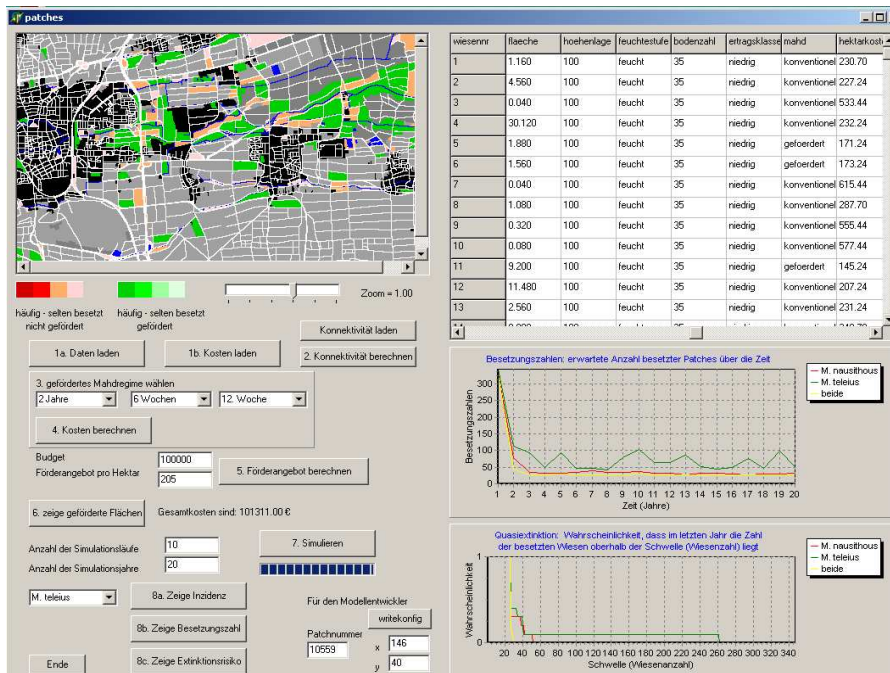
patches

häufig - selten besetzt
nicht gefördert

häufig - selten besetzt
gefördert

Zoom = 1.00

Konnektivität laden

1a. Daten laden

1b. Kosten laden

2. Konnektivität berechnen

3. gefördertes Mahdregime wählen

2 Jahre

6.Wochen

12. Woche

4. Kosten berechnen

Budget

100000

Förderangebot pro Hektar

205

5. Förderangebot berechnen

6. zeige geförderte Flächen

Gesamtkosten sind: 101311.00 €

7. Simulieren

Anzahl der Simulationsläufe

10

Anzahl der Simulationsjahre

20

M. teleius

8a. Zeige Inzidenz

Für den Modellentwickler

writekonfig

8b. Zeige Besetzungszahl

Patchnummer

10559

x 146

y 40

Ende

8c. Zeige Extinktionsrisiko

| wiesennr | flaeche | hoehenlage | feuchtestufe | bodenzahl | ertragsklasse | mahd | hektarkost |
|---|---|---|---|---|---|---|---|
| 1 | 1.160 | 100 | feucht | 35 | niedrig | konventionel | 230.70 |
| 2 | 4.560 | 100 | feucht | 35 | niedrig | konventionel | 227.24 |
| 3 | 0.040 | 100 | feucht | 35 | niedrig | konventionel | 533.44 |
| 4 | 30.120 | 100 | feucht | 35 | niedrig | konventionel | 232.24 |
| 5 | 1.880 | 100 | feucht | 35 | niedrig | gefoerdert | 171.24 |
| 6 | 1.560 | 100 | feucht | 35 | niedrig | gefoerdert | 173.24 |
| 7 | 0.040 | 100 | feucht | 35 | niedrig | konventionel | 615.44 |
| 8 | 1.080 | 100 | feucht | 35 | niedrig | konventionel | 287.70 |
| 9 | 0.320 | 100 | feucht | 35 | niedrig | konventionel | 555.44 |
| 10 | 0.080 | 100 | feucht | 35 | niedrig | konventionel | 577.44 |
| 11 | 9.200 | 100 | feucht | 35 | niedrig | gefoerdert | 145.24 |
| 12 | 11.480 | 100 | feucht | 35 | niedrig | konventionel | 207.24 |
| 13 | 2.560 | 100 | feucht | 35 | niedrig | konventionel | 231.24 |

Besetzungszahlen: erwartete Anzahl besetzter Patches über die Zeit

M. nausithous
M. teleius
beide

Besetzungszahlen

300
250
200
150
100
50
0

1 2 3 4 5 6 7 8 9 10 11 12 13 14 15 16 17 18 19 20
Zeit (Jahre)

Quasiextinktion: Wahrscheinlichkeit, dass im letzten Jahr die Zahl der besetzten Wiesen oberhalb der Schwelle (Wiesenzahl) liegt

M. nausithous
M. teleius
beide

Wahrscheinlichkeit

1
0

20 40 60 80 100 120 140 160 180 200 220 240 260 280 300 320 340
Schwelle (Wiesenanzahl)